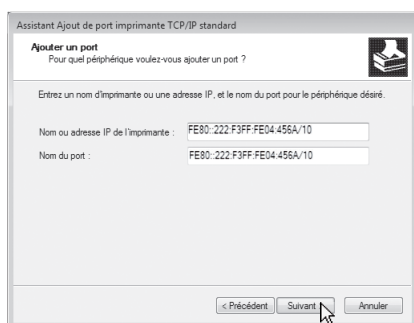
Assistant Ajout de port imprimante TCP/IP standard

Ajouter un port
Pour quel périphérique voulez-vous ajouter un port ?

Entrez un nom d'imprimante ou une adresse IP, et le nom du port pour le périphérique désiré.

Nom ou adresse IP de l'imprimante : FE80::222:F3FF:FE04:456A/10

Nom du port : FE80::222:F3FF:FE04:456A/10

< Précédent Suivant > Annuler